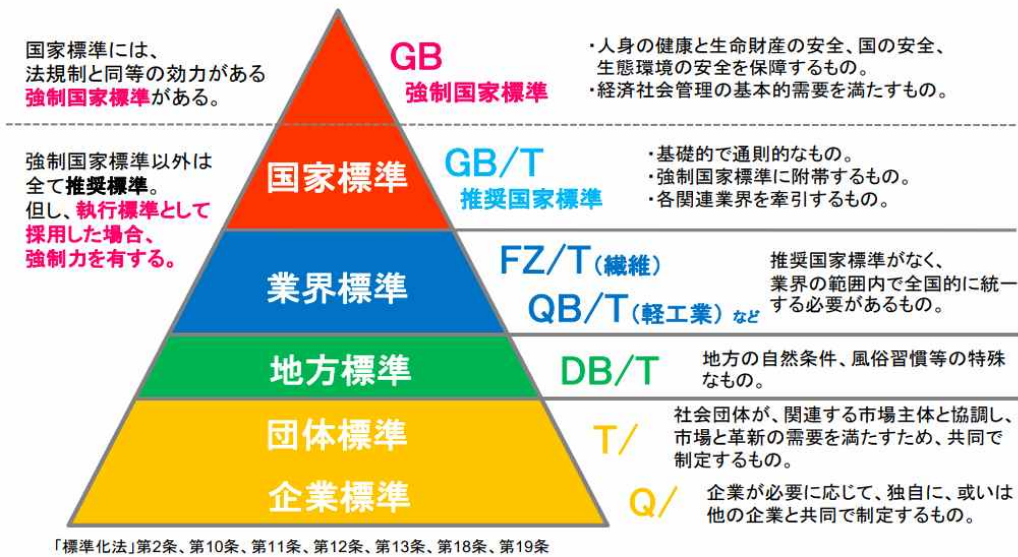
国家標準には、法規制と同等の効力がある強制国家標準がある。

GB
強制国家標準

・人身の健康と生命財産の安全、国の安全、生態環境の安全を保障するもの。
・経済社会管理の基本的需要を満たすもの。

強制国家標準以外は全て推奨標準。
但し、執行標準として採用した場合、強制力を有する。

国家標準

GB/T
推奨国家標準

・基礎的で通則的なもの。
・強制国家標準に附帯するもの。
・各関連業界を牽引するもの。

業界標準

FZ/T（繊維）
QB/T（軽工業）など

推奨国家標準がなく、業界の範囲内で全国的に統一する必要があるもの。

地方標準

DB/T

地方の自然条件、風俗習慣等の特殊なもの。

団体標準

T/

社会団体が、関連する市場主体と協調し、市場と革新の需要を満たすため、共同で制定するもの。

企業標準

Q/

企業が必要に応じて、独自に、或いは他の企業と共同で制定するもの。

「標準化法」第2条、第10条、第11条、第12条、第13条、第18条、第19条